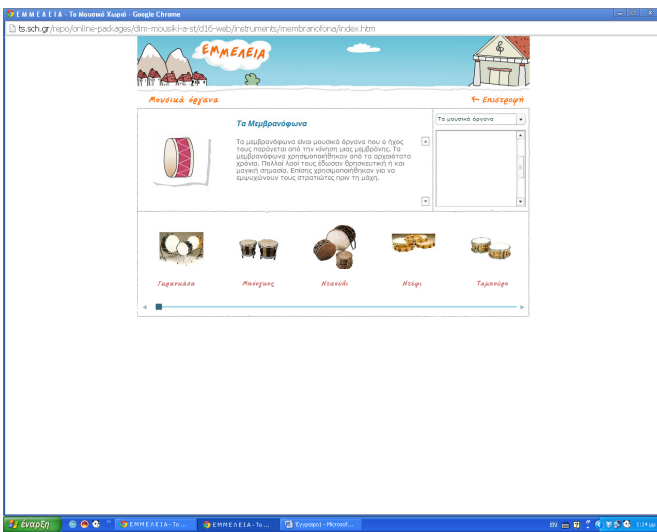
Ε Μ Μ Ε Λ Ε Ι Α - Το Μουσικό Χωριό - Google Chrome

ts.sch.gr/repo/online-packages/dim-mousiki-a-st/d16-web/instruments/membranofona/index.htm

ΕΜΜΕΛΕΙΑ

Μουσικά όργανα

← Επιστροφή

Τα Μεμβρανόφωνα

Τα μεμβρανόφωνα είναι μουσικά όργανα που ο ήχος τους παράγεται από την κίνηση μιας μεμβράνης. Τα μεμβρανόφωνα χρησιμοποιήθηκαν από τα αρχαιότατα χρόνια. Παλαιοί λαοί τους έδωσαν θρησκευτική ή και μαγική σημασία. Επίσης χρησιμοποιήθηκαν για να εμψυχώνουν τους στρατιώτες πριν τη μάχη.

Τα μουσικά όργανα

Γυρανκάδα

Μπόνγκος

Νταούλι

Ντέφι

Ταμπούρο

έναρξη

Ε Μ Μ Ε Λ Ε Ι Α - Το ...

Ε Μ Μ Ε Λ Ε Ι Α - Το ...

Έγγραφο1 - Microsof...

EN

1:14 μμ